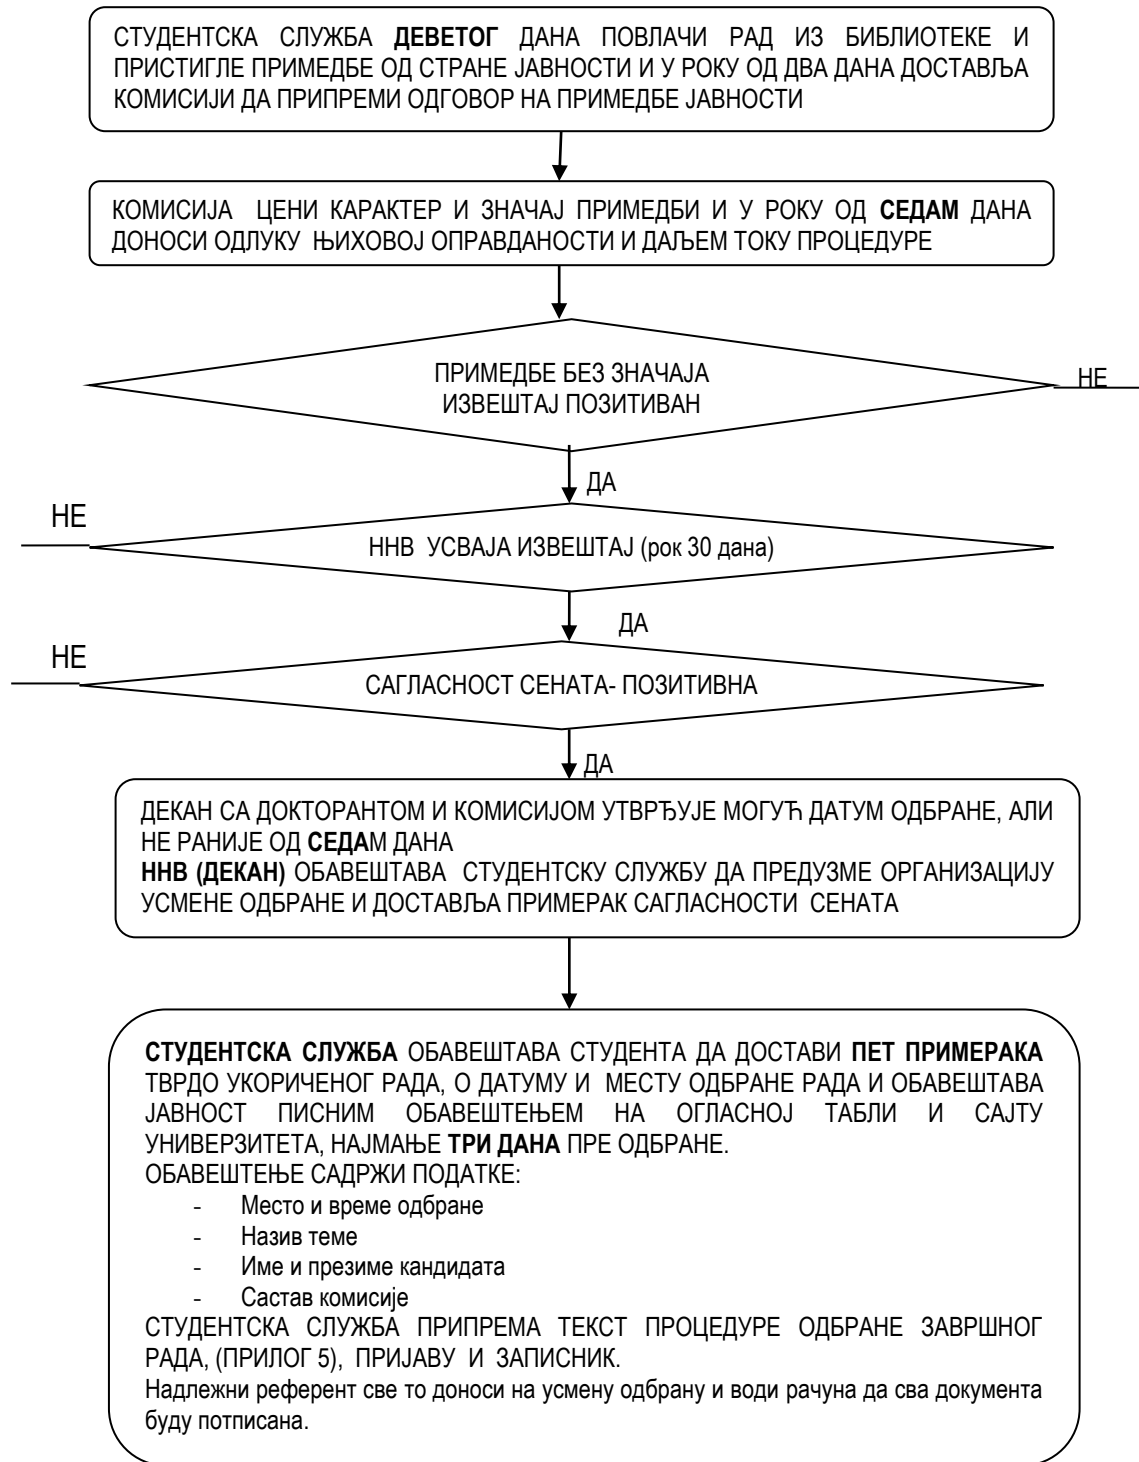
СТУДЕНТСКА СЛУЖБА **ДЕВЕТОГ** ДАНА ПОВЛАЧИ РАД ИЗ БИБЛИОТЕКЕ И ПРИСТИГЛЕ ПРИМЕДБЕ ОД СТРАНЕ ЈАВНОСТИ И У РОКУ ОД ДВА ДАНА ДОСТАВЉА КОМИСИЈИ ДА ПРИПРЕМИ ОДГОВОР НА ПРИМЕДБЕ ЈАВНОСТИ

КОМИСИЈА ЦЕНИ КАРАКТЕР И ЗНАЧАЈ ПРИМЕДБИ И У РОКУ ОД **СЕДАМ** ДАНА ДОНОСИ ОДЛУКУ ЊИХОВОЈ ОПРАВДАНОСТИ И ДАЉЕМ ТОКУ ПРОЦЕДУРЕ

ПРИМЕДБЕ БЕЗ ЗНАЧАЈА ИЗВЕШТАЈ ПОЗИТИВАН

НЕ

ДА

НЕ

ННВ УСВАЈА ИЗВЕШТАЈ (рок 30 дана)

ДА

НЕ

САГЛАСНОСТ СЕНАТА- ПОЗИТИВНА

ДА

ДЕКАН СА ДОКТОРАНТОМ И КОМИСИЈОМ УТВРЂУЈЕ МОГУЋ ДАТУМ ОДБРАНЕ, АЛИ НЕ РАНИЈЕ ОД **СЕДА**М ДАНА
**ННВ (ДЕКАН)** ОБАВЕШТАВА СТУДЕНТСКУ СЛУЖБУ ДА ПРЕДУЗМЕ ОРГАНИЗАЦИЈУ УСМЕНЕ ОДБРАНЕ И ДОСТАВЉА ПРИМЕРАК САГЛАСНОСТИ СЕНАТА

**СТУДЕНТСКА СЛУЖБА** ОБАВЕШТАВА СТУДЕНТА ДА ДОСТАВИ **ПЕТ ПРИМЕРАКА** ТВРДО УКОРИЧЕНОГ РАДА, О ДАТУМУ И МЕСТУ ОДБРАНЕ РАДА И ОБАВЕШТАВА ЈАВНОСТ ПИСНИМ ОБАВЕШТЕЊЕМ НА ОГЛАСНОЈ ТАБЛИ И САЈТУ УНИВЕРЗИТЕТА, НАЈМАЊЕ **ТРИ ДАНА** ПРЕ ОДБРАНЕ.
ОБАВЕШТЕЊЕ САДРЖИ ПОДАТКЕ:
- Место и време одбране
- Назив теме
- Име и презиме кандидата
- Састав комисије
СТУДЕНТСКА СЛУЖБА ПРИПРЕМА ТЕКСТ ПРОЦЕДУРЕ ОДБРАНЕ ЗАВРШНОГ РАДА, (ПРИЛОГ 5), ПРИЈАВУ И ЗАПИСНИК.
Надлежни референт све то доноси на усмену одбрану и води рачуна да сва документа буду потписана.